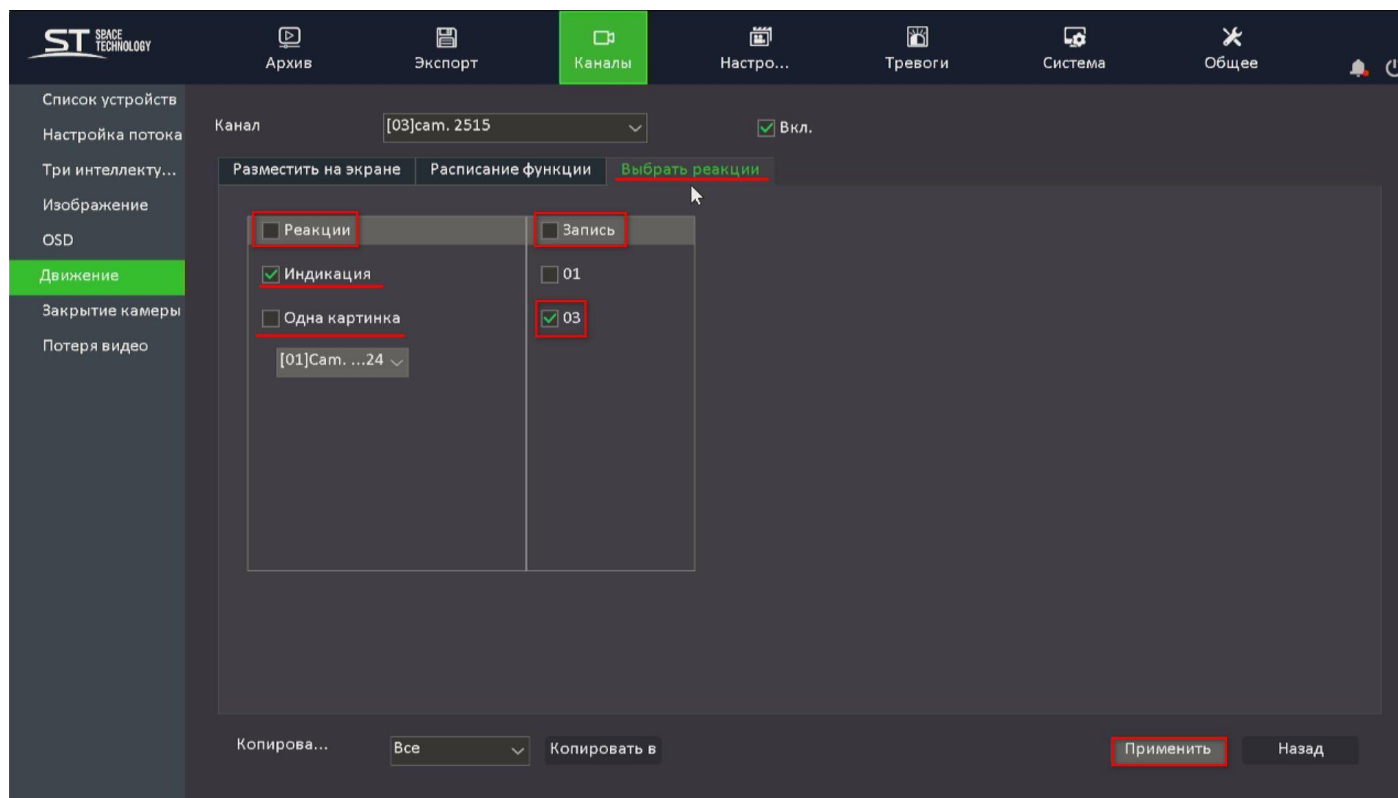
ST SPACE TECHNOLOGY

Архив
Экспорт
Каналы
Настро...
Тревоги
Система
Общее

Список устройств
Настройка потока
Три интеллекту...
Изображение
OSD
Движение
Закрытие камеры
Потеря видео

Канал [03]cam. 2515
Вкл.

Разместить на экране
Расписание функции
Выбрать реакции

| Реакции | Запись |
|---|---|
| Индикация | 01 |
| Одна картинка | 03 |
| [01]Cam. ...24 | |

Копирова... Все Копировать в
Применить
Назад